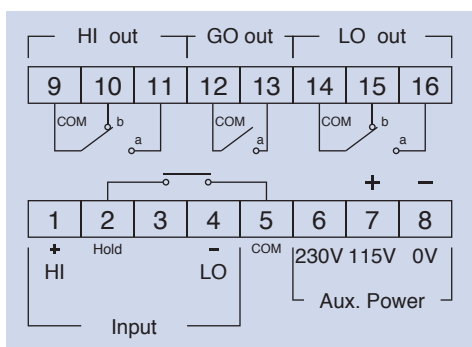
HI out
GO out
LO out

| 9 | 10 | 11 | 12 | 13 | 14 | 15 | 16 |
|---|---|---|---|---|---|---|---|

COM b a
COM a
COM b a

+ −

| 1 | 2 | 3 | 4 | 5 | 6 | 7 | 8 |
|---|---|---|---|---|---|---|---|

+ HI
Hold
− LO
COM
230V 115V 0V
Aux. Power
Input